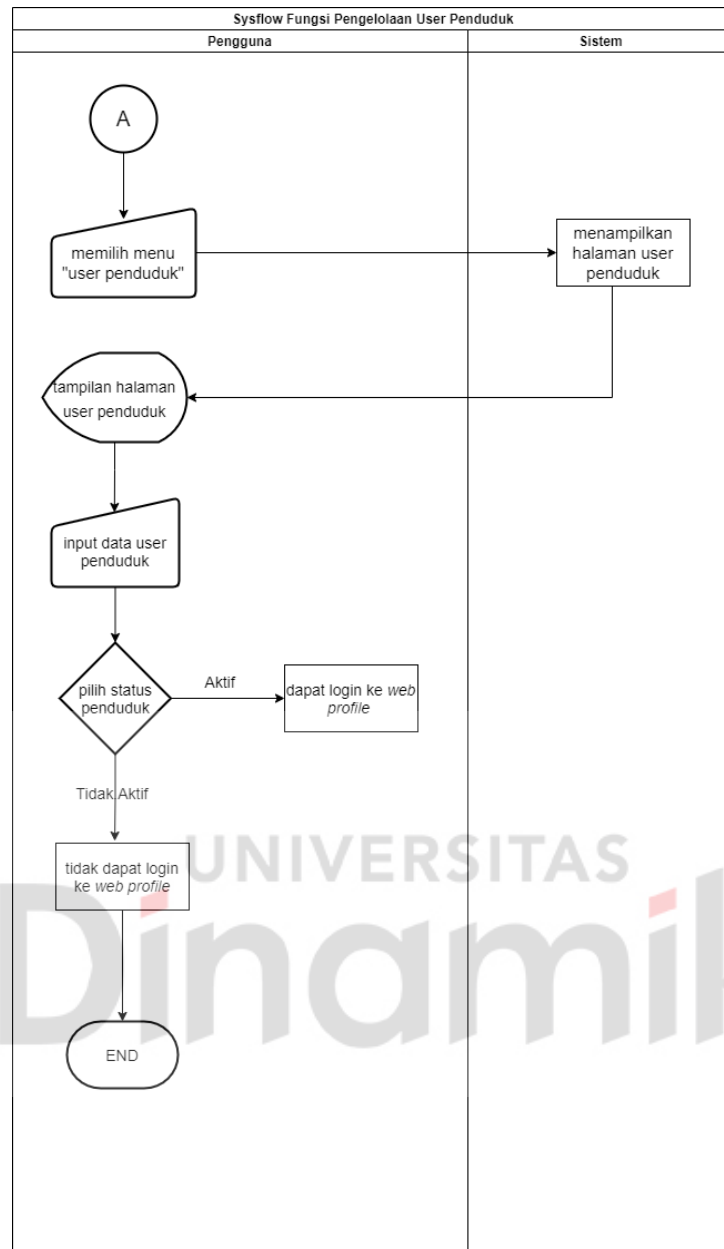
Sysflow Fungsi Pengelolaan User Penduduk

Pengguna

Sistem

A

memilih menu "user penduduk"

menampilkan halaman user penduduk

tampilan halaman user penduduk

input data user penduduk

pilih status penduduk

Aktif

dapat login ke *web profile*

Tidak Aktif

tidak dapat login ke *web profile*

END

UNIVERSITAS

Dinamik